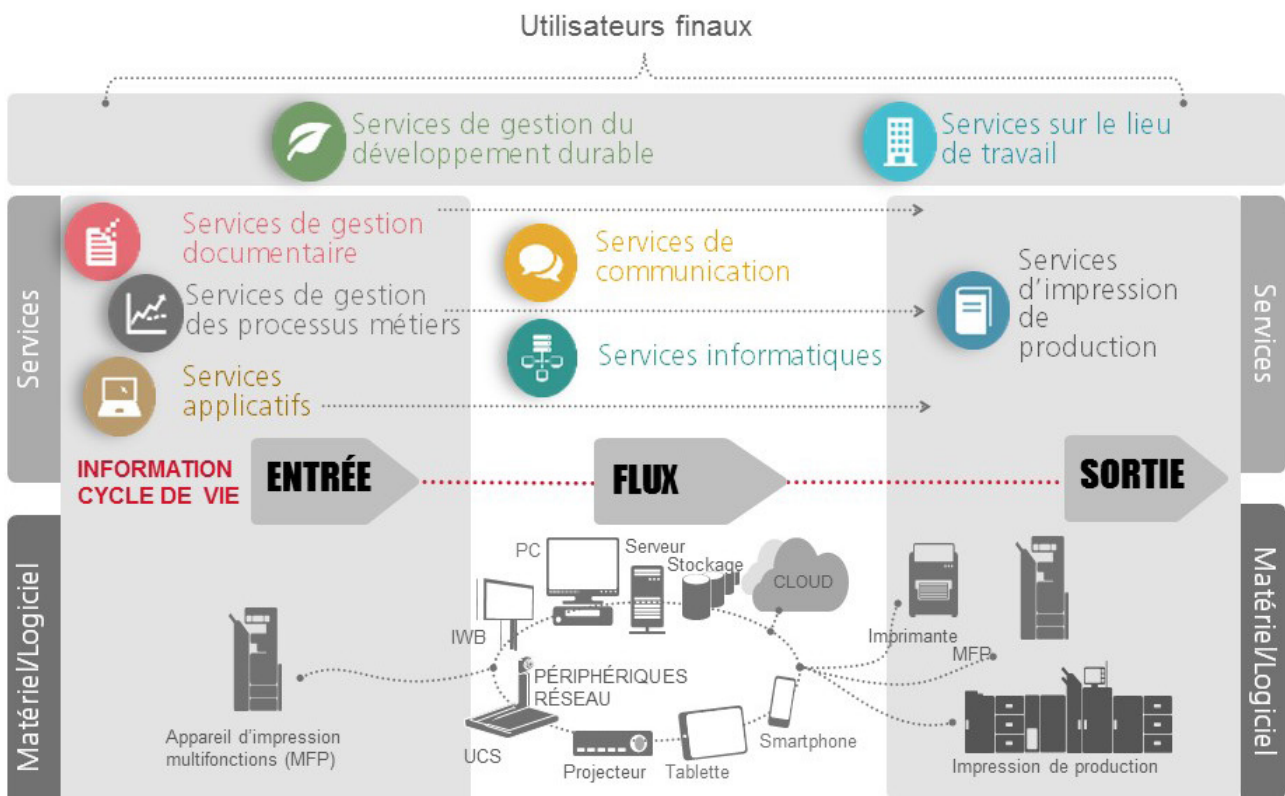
Utilisateurs finaux

Services de gestion du développement durable

Services sur le lieu de travail

Services

Services de gestion documentaire

Services de gestion des processus métiers

Services applicatifs

Services de communication

Services informatiques

Services d'impression de production

Services

INFORMATION CYCLE DE VIE

ENTRÉE

FLUX

SORTIE

Matériel/Logiciel

Appareil d'impression multifonctions (MFP)

PC

Serveur

Stockage

CLOUD

IWB

PÉRIPHÉRIQUES RÉSEAU

UCS

Projecteur

Tablette

Smartphone

Imprimante

MFP

Impression de production

Matériel/Logiciel